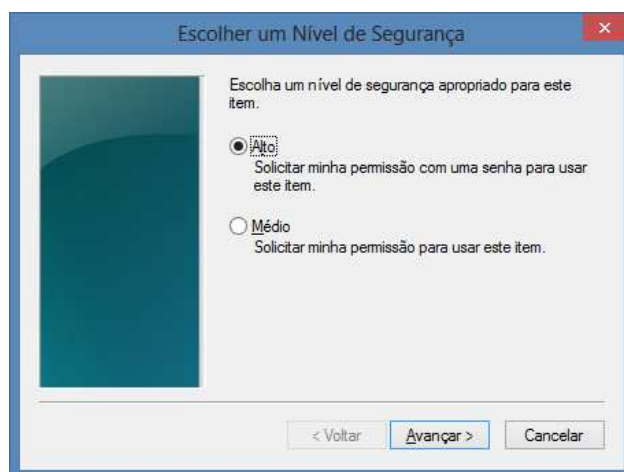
Escolher um Nível de Segurança

×

Escolha um nível de segurança apropriado para este item.

Alto
Solicitar minha permissão com uma senha para usar este item.

Médio
Solicitar minha permissão para usar este item.

< Voltar

Avançar >

Cancelar